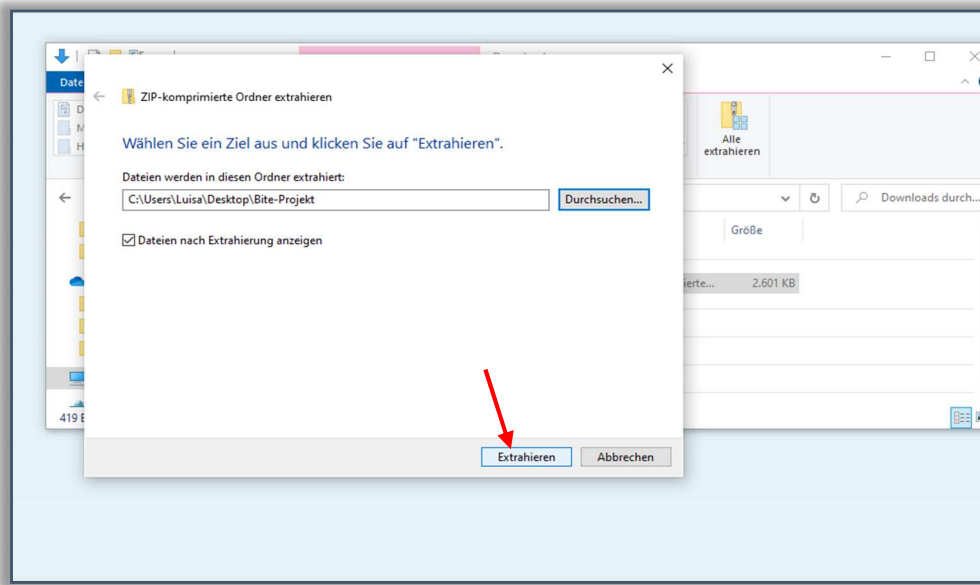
ZIP-komprimierte Ordner extrahieren

Wählen Sie ein Ziel aus und klicken Sie auf "Extrahieren".

Dateien werden in diesen Ordner extrahiert:

C:\Users\Luisa\Desktop\Bite-Projekt

Durchsuchen...

Dateien nach Extrahierung anzeigen

Extrahieren

Abbrechen

Date

Alle extrahieren

Downloads durch...

Größe

ierte...

2.601 KB

419 E